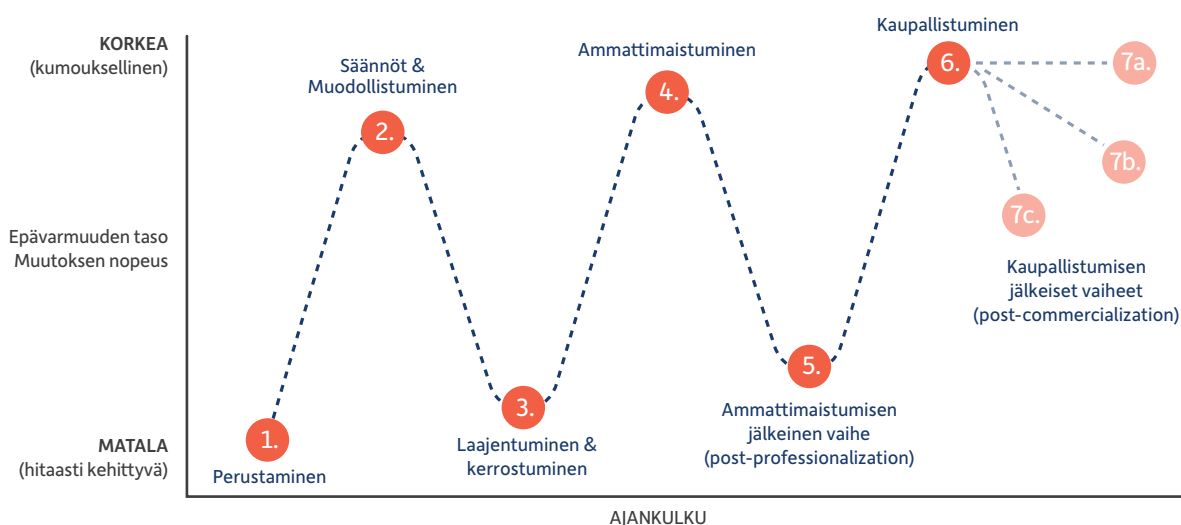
KORKEA
(kumouksellinen)

Epävarmuuden taso
Muutoksen nopeus

MATALA
(hitaasti kehittyvä)

1.
Perustaminen

2.
Säännöt &
Muodollistuminen

3.
Laajentuminen &
kerrostuminen

4.
Ammattimaistuminen

5.
Ammattimaistumisen
jälkeinen vaihe
(post-professionalization)

6.
Kaupallistuminen

7a.
7b.
7c.

Kaupallistumisen
jälkeiset vaiheet
(post-commercialization)

AJANKULKU